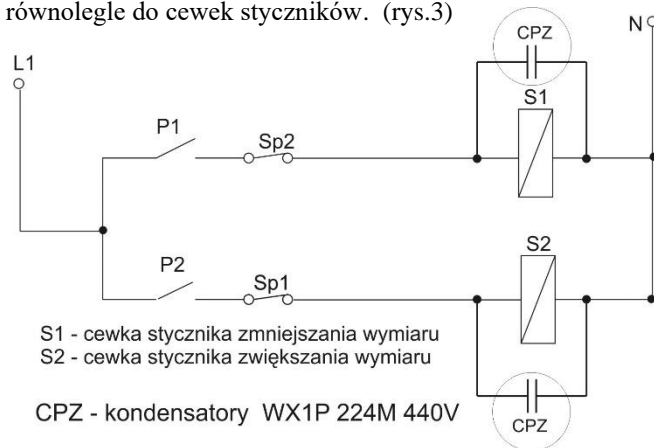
równolegle do cewek styczników. (rys.3)

CPZ

N

L1

S1

P1

Sp2

S2

P2

Sp1

S1 - cewka stycznika zmniejszania wymiaru
S2 - cewka stycznika zwiększania wymiaru

CPZ - kondensatory WX1P 224M 440V

CPZ